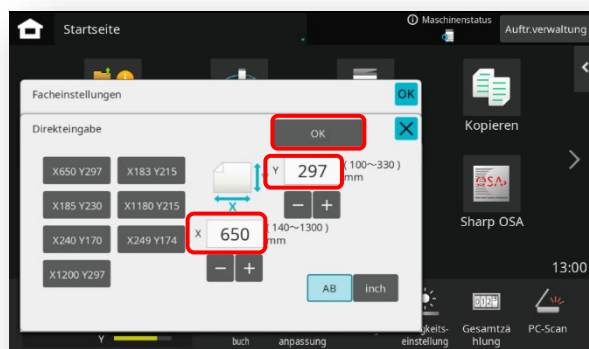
Startseite

Maschinenstatus

Auftr.verwaltung

Facheinstellungen

OK

Direkteingabe

OK

X650 Y297

X183 Y215

X185 Y230

X1180 Y215

X240 Y170

X249 Y174

X1200 Y297

Y

297

( 100～330 ) mm

X

650

( 140～1300 ) mm

AB

inch

Kopieren

Sharp OSA

13:00

Y

buch

anpassung

keits-einstellung

Gesamtzählung

PC-Scan